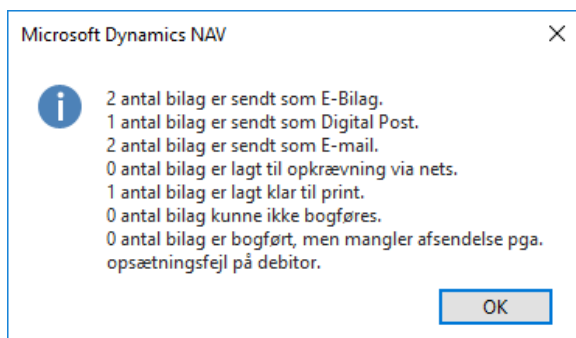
Microsoft Dynamics NAV

X

2 antal bilag er sendt som E-Bilag.
1 antal bilag er sendt som Digital Post.
2 antal bilag er sendt som E-mail.
0 antal bilag er lagt til opkrævning via nets.
1 antal bilag er lagt klar til print.
0 antal bilag kunne ikke bogføres.
0 antal bilag er bogført, men mangler afsendelse pga. opsætningsfejl på debitor.

OK